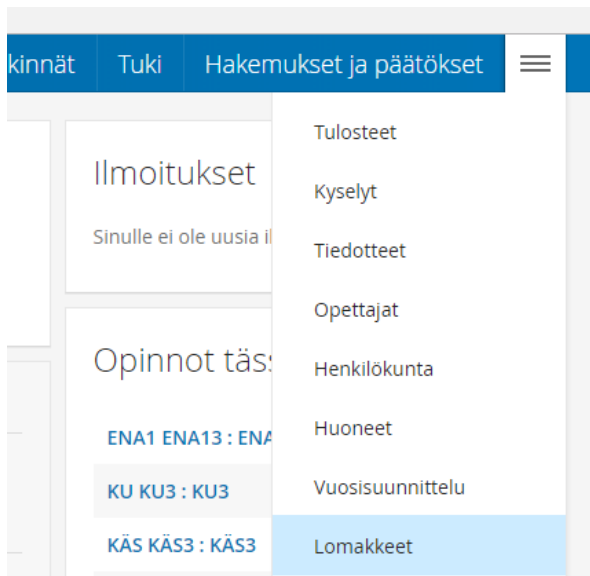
kinnät Tuki Hakemukset ja päätökset

Ilmoitukset

Sinulle ei ole uusia il

Opinnot täs

ENA1 ENA13 : ENA

KU KU3 : KU3

KÄS KÄS3 : KÄS3

Tulosteet
Kyselyt
Tiedotteet
Opettajat
Henkilökunta
Huoneet
Vuosisuunnittelu
Lomakkeet